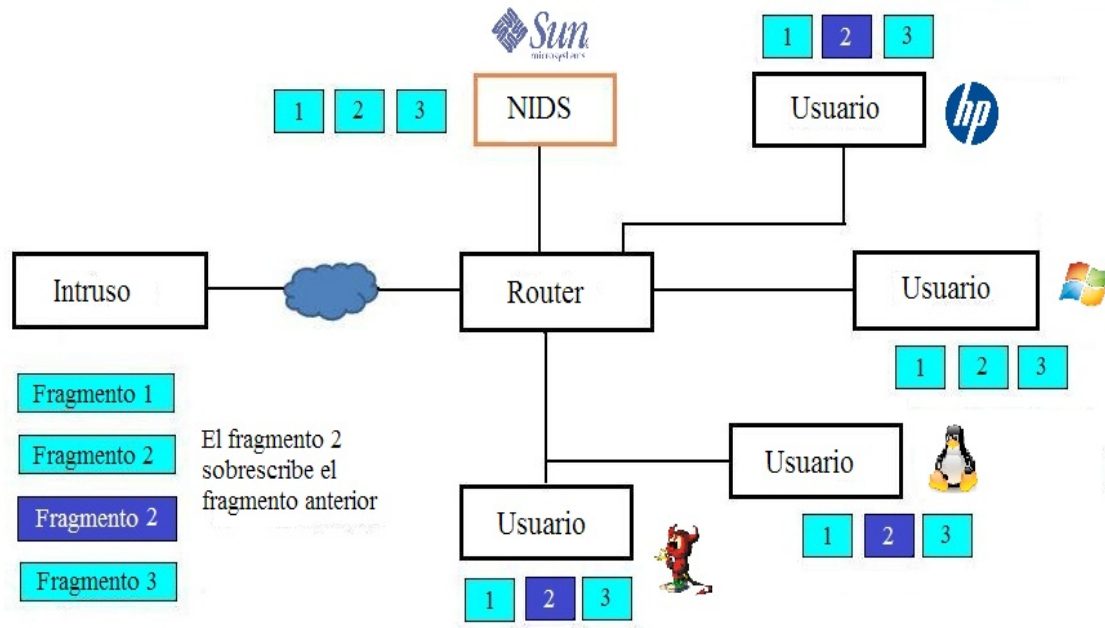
Sun microsystems

1 2 3

NIDS

1 2 3

Usuario

hp

Intruso

Router

Usuario

1 2 3

Fragmento 1

Fragmento 2

Fragmento 2

Fragmento 3

El fragmento 2 sobrescribe el fragmento anterior

Usuario

1 2 3

Usuario

1 2 3